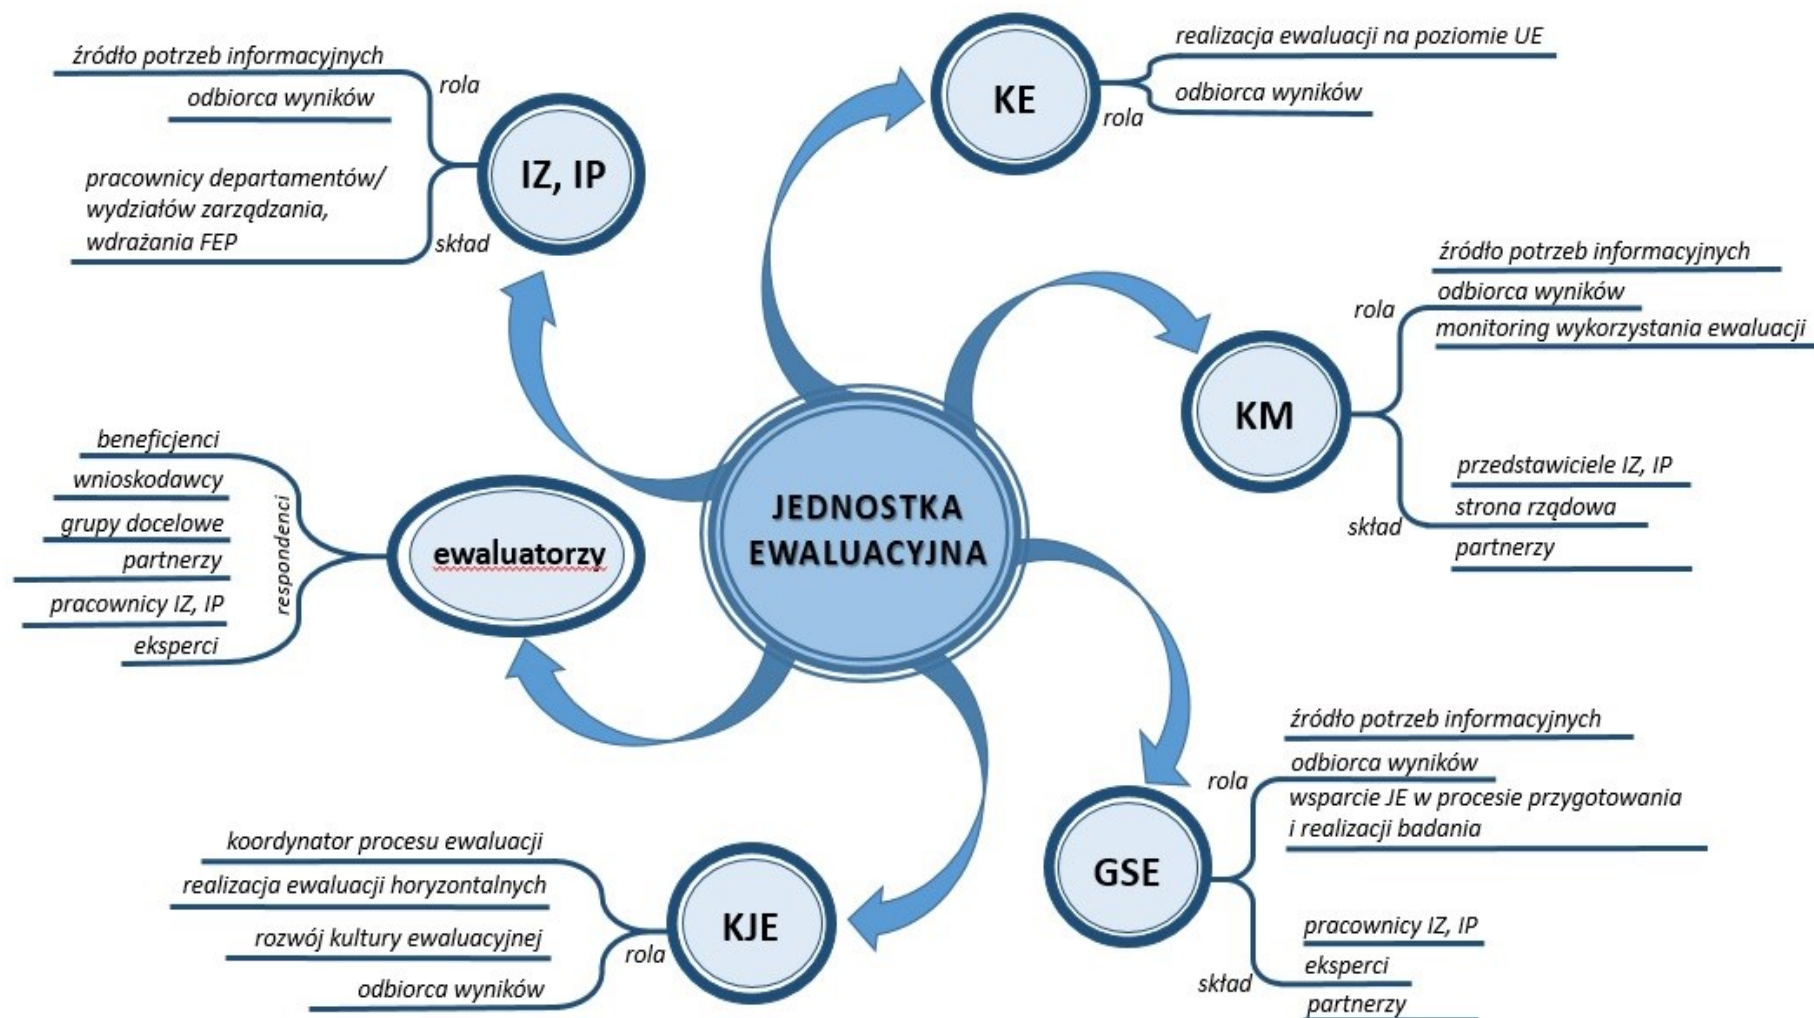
JEDNOSTKA EWALUACYJNA

IZ, IP
rola
źródło potrzeb informacyjnych
odbiorca wyników
skład
pracownicy departamentów/ wydziałów zarządzania, wdrażania FEP

KE
rola
realizacja ewaluacji na poziomie UE
odbiorca wyników

KM
rola
źródło potrzeb informacyjnych
odbiorca wyników
monitoring wykorzystania ewaluacji
skład
przedstawiciele IZ, IP
strona rządowa
partnerzy

ewaluatorzy
respondenci
beneficjenci
wnioskodawcy
grupy docelowe
partnerzy
pracownicy IZ, IP
eksperci

GSE
rola
źródło potrzeb informacyjnych
odbiorca wyników
wsparcie JE w procesie przygotowania i realizacji badania
skład
pracownicy IZ, IP
eksperci
partnerzy

KJE
rola
koordynator procesu ewaluacji
realizacja ewaluacji horyzontalnych
rozwój kultury ewaluacyjnej
odbiorca wyników